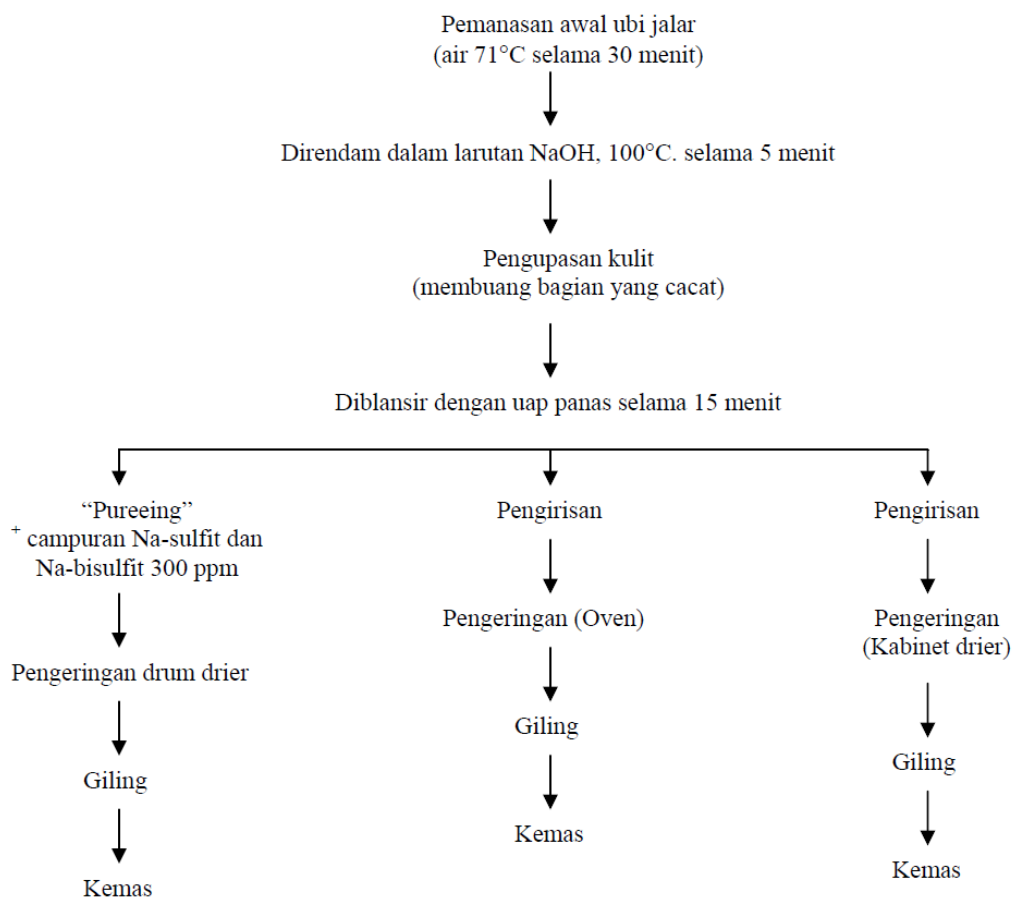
Pemanasan awal ubi jalar
(air 71°C selama 30 menit)

Direndam dalam larutan NaOH, 100°C. selama 5 menit

Pengupasan kulit
(membuang bagian yang cacat)

Diblansir dengan uap panas selama 15 menit

"Pureeing"
$^{+}$ campuran Na-sulfit dan Na-bisulfit 300 ppm

Pengeringan drum drier

Giling

Kemas

Pengirisan

Pengeringan (Oven)

Giling

Kemas

Pengirisan

Pengeringan
(Kabinet drier)

Giling

Kemas